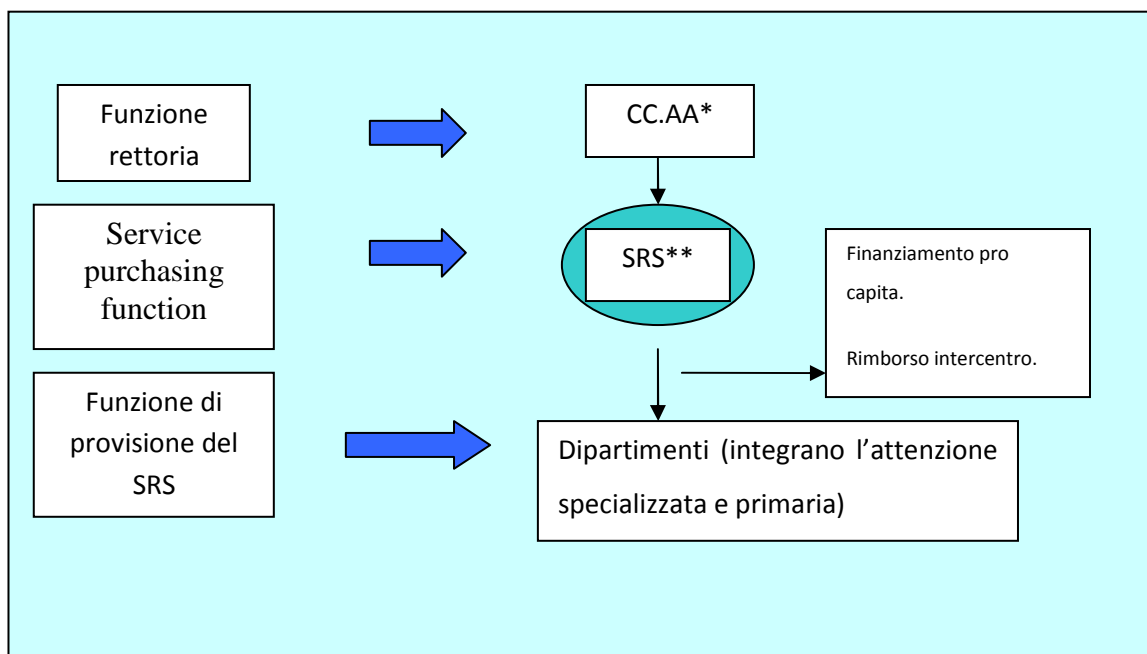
Funzione rettoria

CC.AA*

Service purchasing function

SRS**

Finanziamento pro capita.

Rimborso intercentro.

Funzione di provisione del SRS

Dipartimenti (integrano l'attenzione specializzata e primaria)